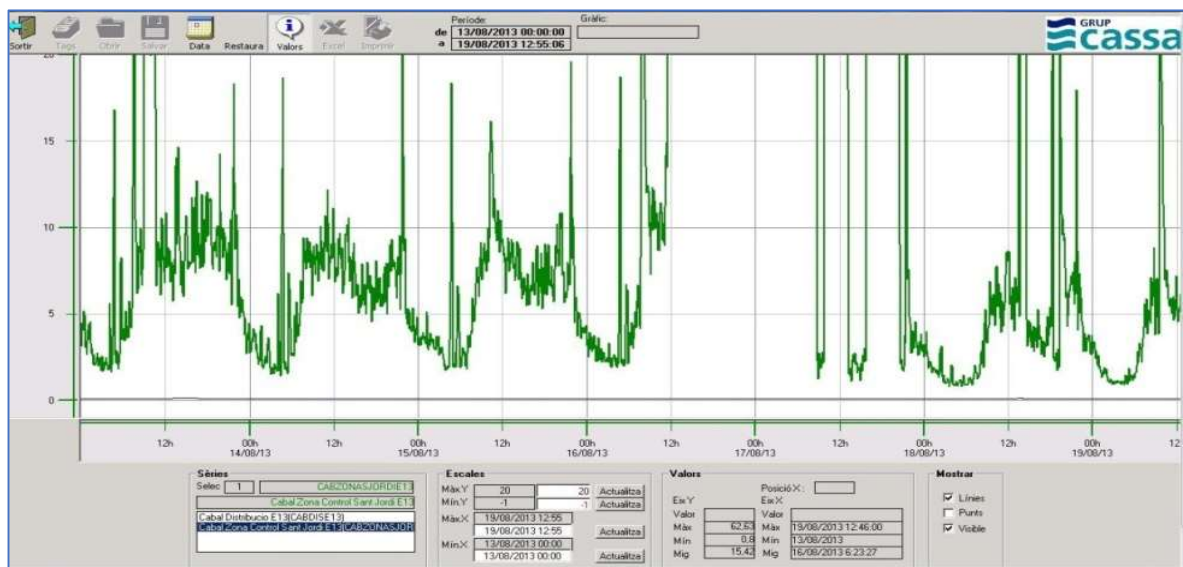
Sortir Tags Obrir Salvar Data Restaura Valors Excel Imprimir

Període:
de 13/08/2013 00:00:00
a 19/08/2013 12:55:06

Gràfic:

GRUP cassa

20
15
10
5
0

12h 00h 14/08/13 12h 00h 15/08/13 12h 00h 16/08/13 12h 00h 17/08/13 12h 00h 18/08/13 12h 00h 19/08/13 12

Sèries
Selec 1 CABZONASJORDIE13
Cabal Zona Control Sant Jordi E13
Cabal Distribucio E13[CABDISE13]
Cabal Zona Control Sant Jordi E13[CABZONASJOR

Escales
Màx.Y 20 20 Actualitza
Mín.Y -1 -1 Actualitza
Màx.X 19/08/2013 12:55
19/08/2013 12:55 Actualitza
Mín.X 13/08/2013 00:00
13/08/2013 00:00 Actualitza

Valors
Posició X:
Eix Y Eix X
Valor Valor
Màx 62,63 Màx 19/08/2013 12:46:00
Mín 0,8 Mín 13/08/2013
Mig 15,42 Mig 16/08/2013 6:23:27

Mostrar
Línies
Punts
Visible